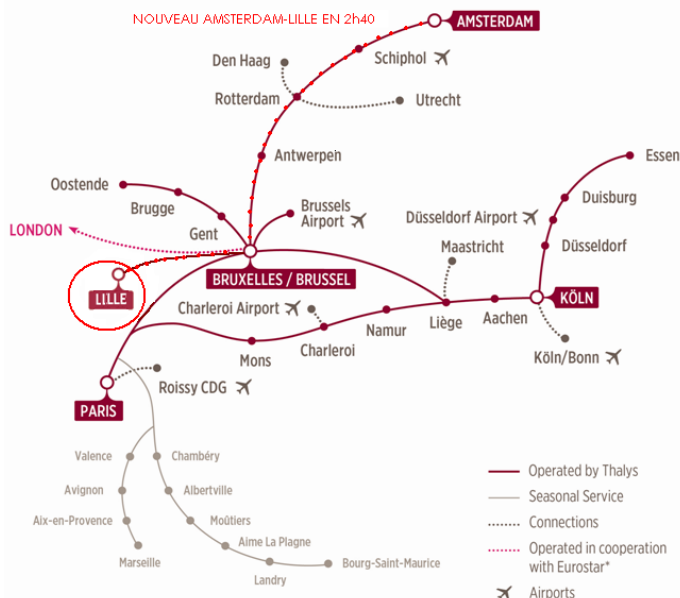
NOUVEAU AMSTERDAM-LILLE EN 2h40

AMSTERDAM
Den Haag
Schiphol
Rotterdam
Utrecht
Antwerpen
Essen
Oostende
Brugge
Brussels Airport
Duisburg
Gent
Düsseldorf Airport
LONDON
Maastricht
Düsseldorf
BRUXELLES / BRUSSEL
LILLE
KÖLN
Charleroi Airport
Aachen
Namur
Liège
Charleroi
Mons
Köln/Bonn
Roissy CDG
PARIS
Valence
Chambéry
Avignon
Albertville
Aix-en-Provence
Moûtiers
Aime La Plagne
Marseille
Bourg-Saint-Maurice
Landry

Operated by Thalys
Seasonal Service
Connections
Operated in cooperation with Eurostar*
Airports